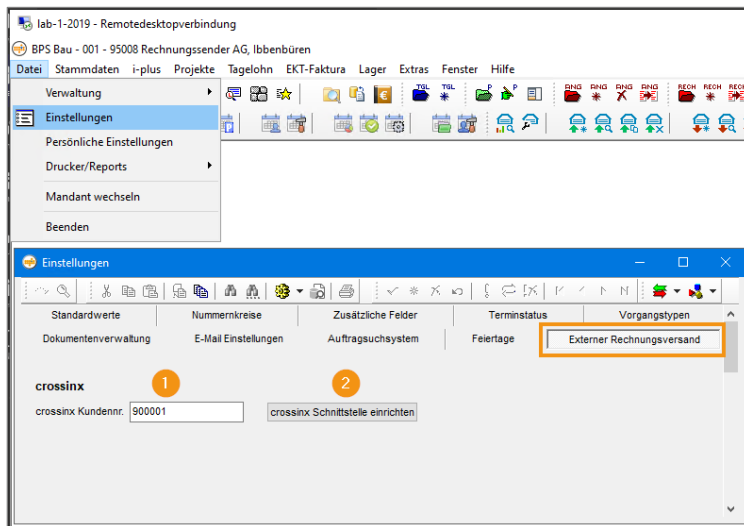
lab-1-2019 - Remotedesktopverbindung

BPS Bau - 001 - 95008 Rechnungssender AG, Ibbenbüren

Datei Stammdaten i-plus Projekte Tagelohn EKT-Faktura Lager Extras Fenster Hilfe

Verwaltung
Einstellungen
Persönliche Einstellungen
Drucker/Reports
Mandant wechseln
Beenden

TGL TGL ANG ANG ANG ANG RECH RECH RECH

Einstellungen

Standardwerte | Nummernkreise | Zusätzliche Felder | Terminstatus | Vorgangstypen
Dokumentenverwaltung | E-Mail Einstellungen | Auftragsuchsystem | Feiertage | Externer Rechnungsversand

1
2

crossinx

crossinx Kundennr. 900001

crossinx Schnittstelle einrichten